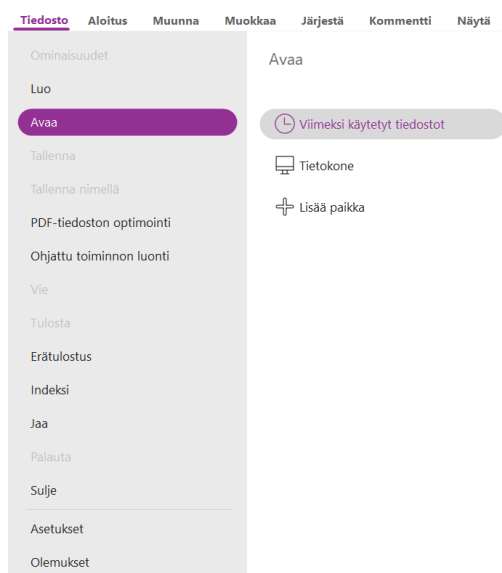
Tiedosto Aloitus Muunna Muokkaa Järjestä Kommentti Näytä

Ominaisuudet
Luo
Avaa
Tallenna
Tallenna nimellä
PDF-tiedoston optimointi
Ohjattu toiminnon luonti
Vie
Tulosta
Erätulostus
Indeksi
Jaa
Palauta
Sulje
Asetukset
Olemukset

Avaa

Viimeksi käytetyt tiedostot
Tietokone
Lisää paikka